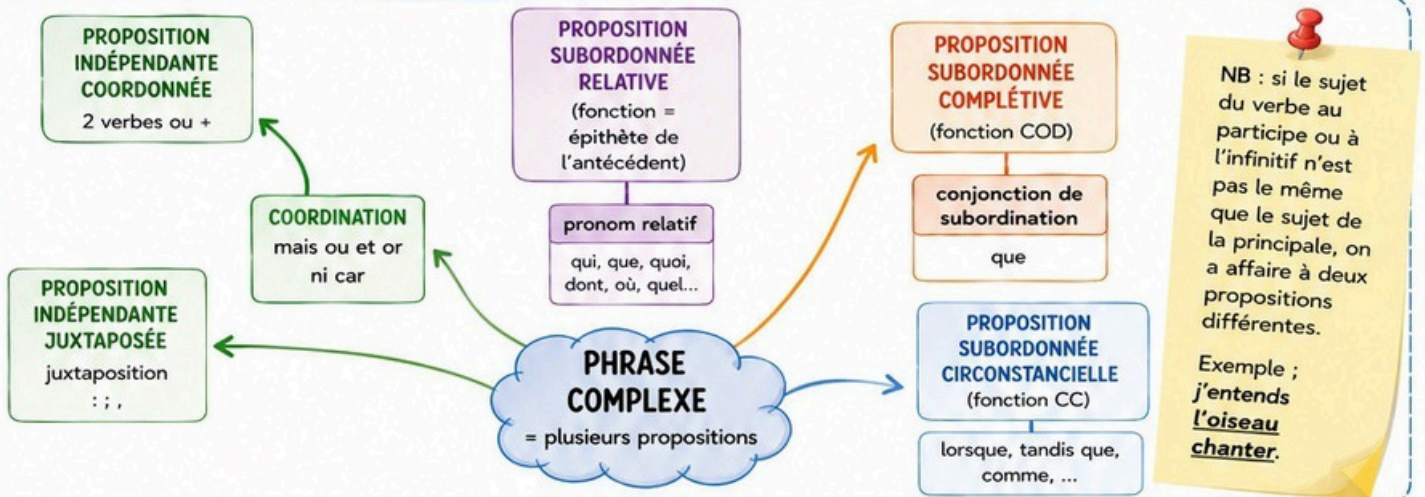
PROPOSITION INDÉPENDANTE COORDONNÉE
2 verbes ou +

COORDINATION
mais ou et or ni car

PROPOSITION INDÉPENDANTE JUXTAPOSÉE
juxtaposition
: ; ,

PROPOSITION SUBORDONNÉE RELATIVE
(fonction = épithète de l'antécédent)

pronom relatif
qui, que, quoi, dont, où, quel...

PHRASE COMPLEXE
= plusieurs propositions

PROPOSITION SUBORDONNÉE COMPLÉTIVE
(fonction COD)

conjonction de subordination
que

PROPOSITION SUBORDONNÉE CIRCONSTANCIELLE
(fonction CC)
lorsque, tandis que, comme, ...

NB : si le sujet du verbe au participe ou à l'infinitif n'est pas le même que le sujet de la principale, on a affaire à deux propositions différentes.

Exemple ; j'entends l'oiseau chanter.